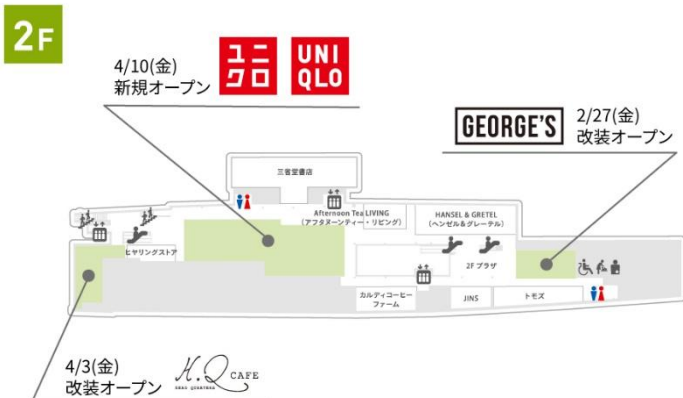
2F

4/10(金)
新規オープン

ユニクロ UNIQLO

GEORGE'S
2/27(金)
改装オープン

三省堂書店

Afternoon Tea LIVING
(アフタヌーンティー・リビング)

HANSEL & GRETEL
(ヘンゼル&グレーテル)

ヒヤリングストア

2F プラザ

カルディコーヒーファーム

JINS

トモズ

4/3(金)
改装オープン

K.Q CAFE